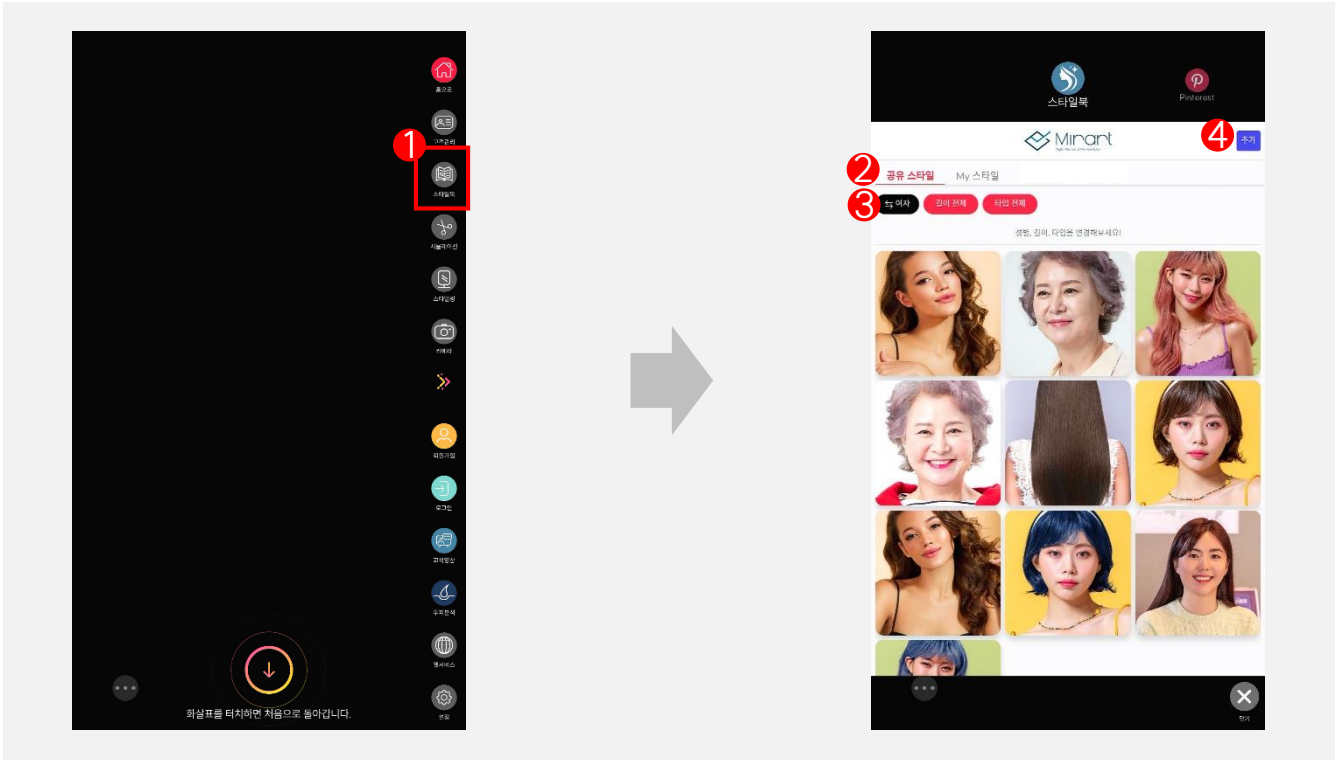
홈으로

고객관리

1

스타일북

시뮬레이션

스타일링

카메라

회원가입

로그인

교육영상

두피진단

웹서비스

설정

화살표를 터치하면 처음으로 돌아갑니다.

스타일북

Pinterest

Mirart

4

추가

2

공유 스타일

My 스타일

3

여자

길이 전체

타입 전체

성별, 길이, 타입을 변경해보세요!

닫기